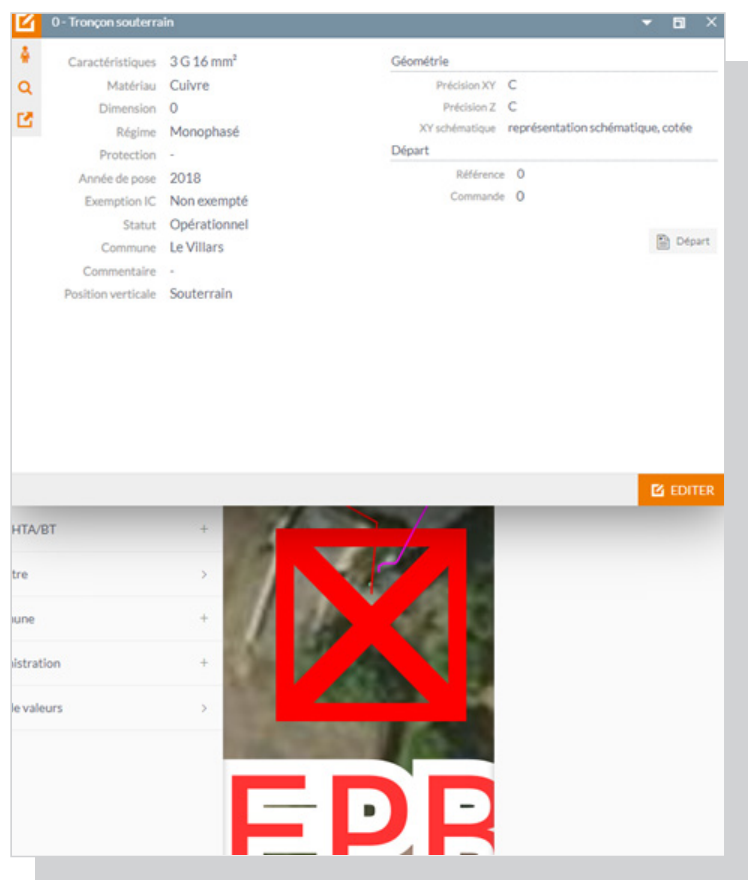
0 - Tronçon souterrain

Caractéristiques 3 G 16 mm²
Matériau Cuivre
Dimension 0
Régime Monophasé
Protection -
Année de pose 2018
Exemption IC Non exempté
Statut Opérationnel
Commune Le Villars
Commentaire -
Position verticale Souterrain

Géométrie
Précision XY C
Précision Z C
XY schématique représentation schématique, cotée

Départ
Référence 0
Commande 0

Départ

EDITER

HTA/BT +
tre >
une +
istration +
le valeurs >

EPB